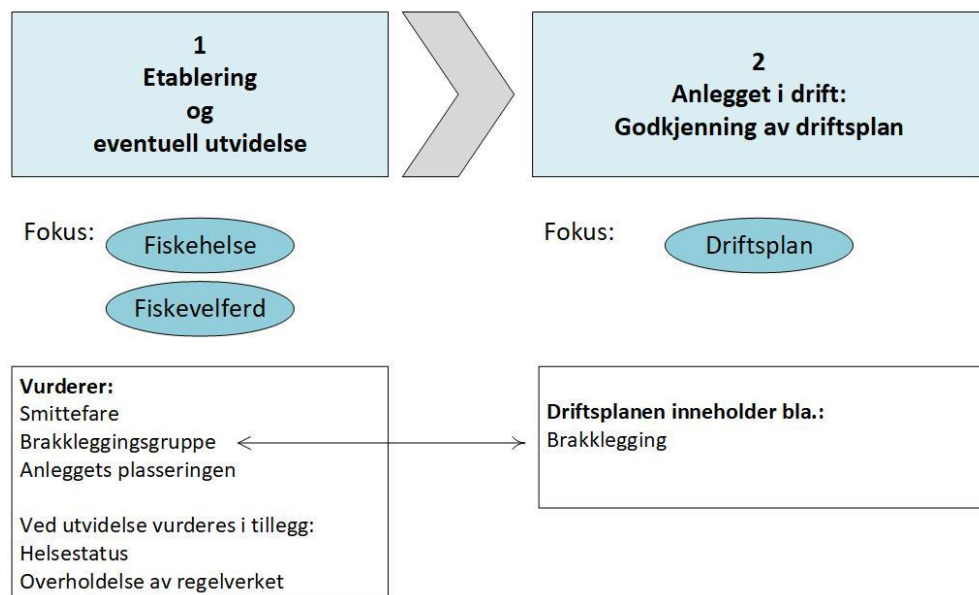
1
Etablering
og
eventuell utvidelse

2
Anlegget i drift:
Godkjenning av driftsplan

Fokus: Fiskehelse

Fiskevelferd

Fokus: Driftsplan

Vurderer:
Smittefare
Brakkleggingsgruppe
Anleggets plasseringen

Ved utvidelse vurderes i tillegg:
Helsestatus
Overholdelse av regelverket

Driftsplanen inneholder bla.:
Brakklegging